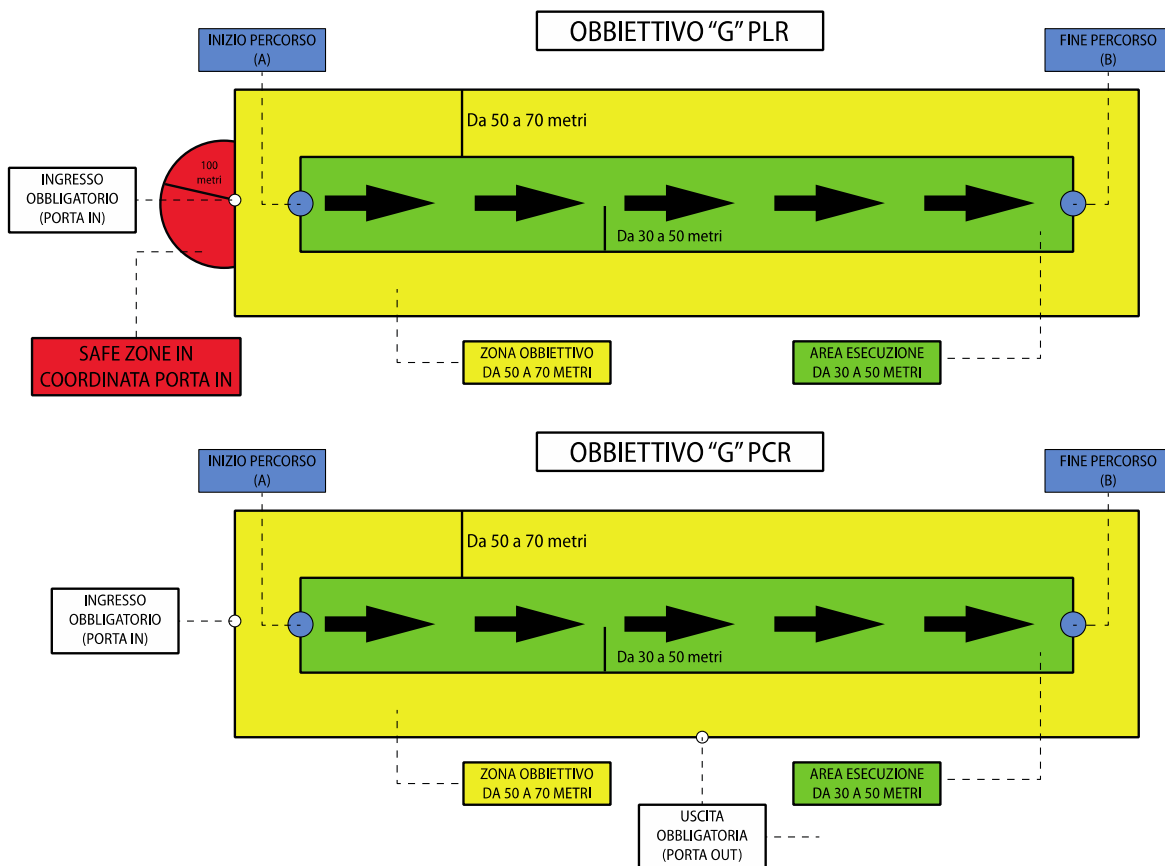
OBBIETTIVO "G" PLR

INIZIO PERCORSO
(A)

FINE PERCORSO
(B)

Da 50 a 70 metri

100
metri

INGRESSO
OBBLIGATORIO
(PORTA IN)

Da 30 a 50 metri

SAFE ZONE IN
COORDINATA PORTA IN

ZONA OBBIETTIVO
DA 50 A 70 METRI

AREA ESECUZIONE
DA 30 A 50 METRI

OBBIETTIVO "G" PCR

INIZIO PERCORSO
(A)

FINE PERCORSO
(B)

Da 50 a 70 metri

INGRESSO
OBBLIGATORIO
(PORTA IN)

Da 30 a 50 metri

ZONA OBBIETTIVO
DA 50 A 70 METRI

AREA ESECUZIONE
DA 30 A 50 METRI

USCITA
OBBLIGATORIA
(PORTA OUT)